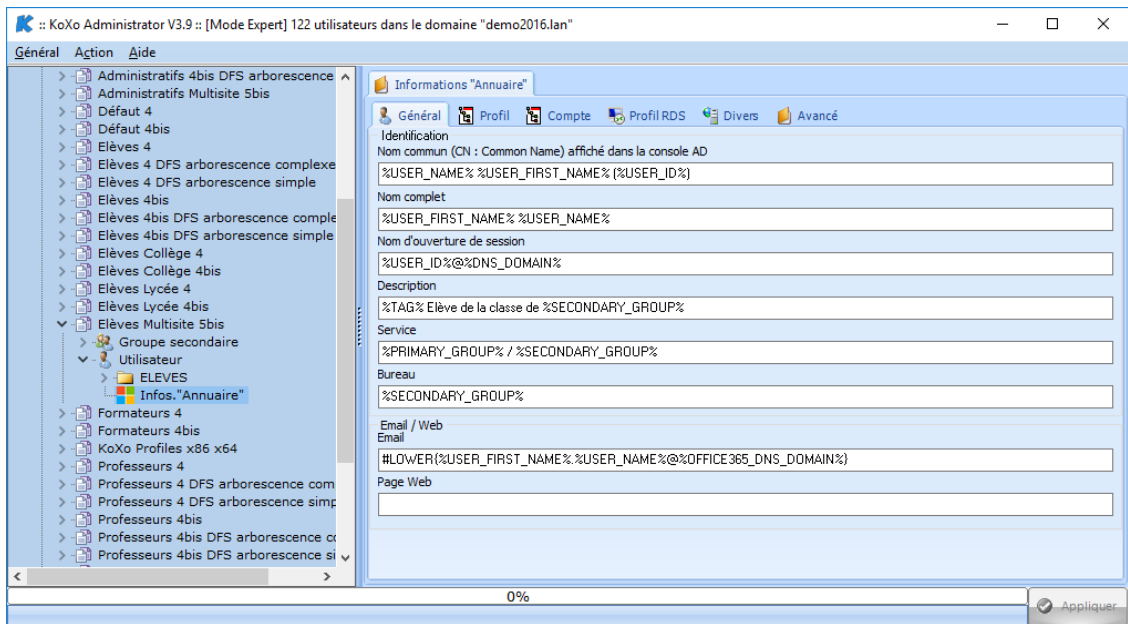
:: KoXo Administrator V3.9 :: [Mode Expert] 122 utilisateurs dans le domaine "demo2016.lan"

Général Action Aide

Administratifs 4bis DFS arborescence
Administratifs Multisite 5bis
Défaut 4
Défaut 4bis
Elèves 4
Elèves 4 DFS arborescence complexe
Elèves 4 DFS arborescence simple
Elèves 4bis
Elèves 4bis DFS arborescence comple
Elèves 4bis DFS arborescence simple
Elèves Collège 4
Elèves Collège 4bis
Elèves Lycée 4
Elèves Lycée 4bis
Elèves Multisite 5bis
Groupe secondaire
Utilisateur
ELEVES
Infos."Annuaire"
Formateurs 4
Formateurs 4bis
KoXo Profiles x86 x64
Professeurs 4
Professeurs 4 DFS arborescence com
Professeurs 4 DFS arborescence simp
Professeurs 4bis
Professeurs 4bis DFS arborescence co
Professeurs 4bis DFS arborescence si

Informations "Annuaire"

Général Profil Compte Profil RDS Divers Avancé

Identification
Nom commun (CN : Common Name) affiché dans la console AD
%USER_NAME% %USER_FIRST_NAME% (%USER_ID%)
Nom complet
%USER_FIRST_NAME% %USER_NAME%
Nom d'ouverture de session
%USER_ID%@%DNS_DOMAIN%
Description
%TAG% Elève de la classe de %SECONDARY_GROUP%
Service
%PRIMARY_GROUP% / %SECONDARY_GROUP%
Bureau
%SECONDARY_GROUP%

Email / Web
Email
#LOWER(%USER_FIRST_NAME%.%USER_NAME%@%OFFICE365_DNS_DOMAIN%)
Page Web

0%

Appliquer